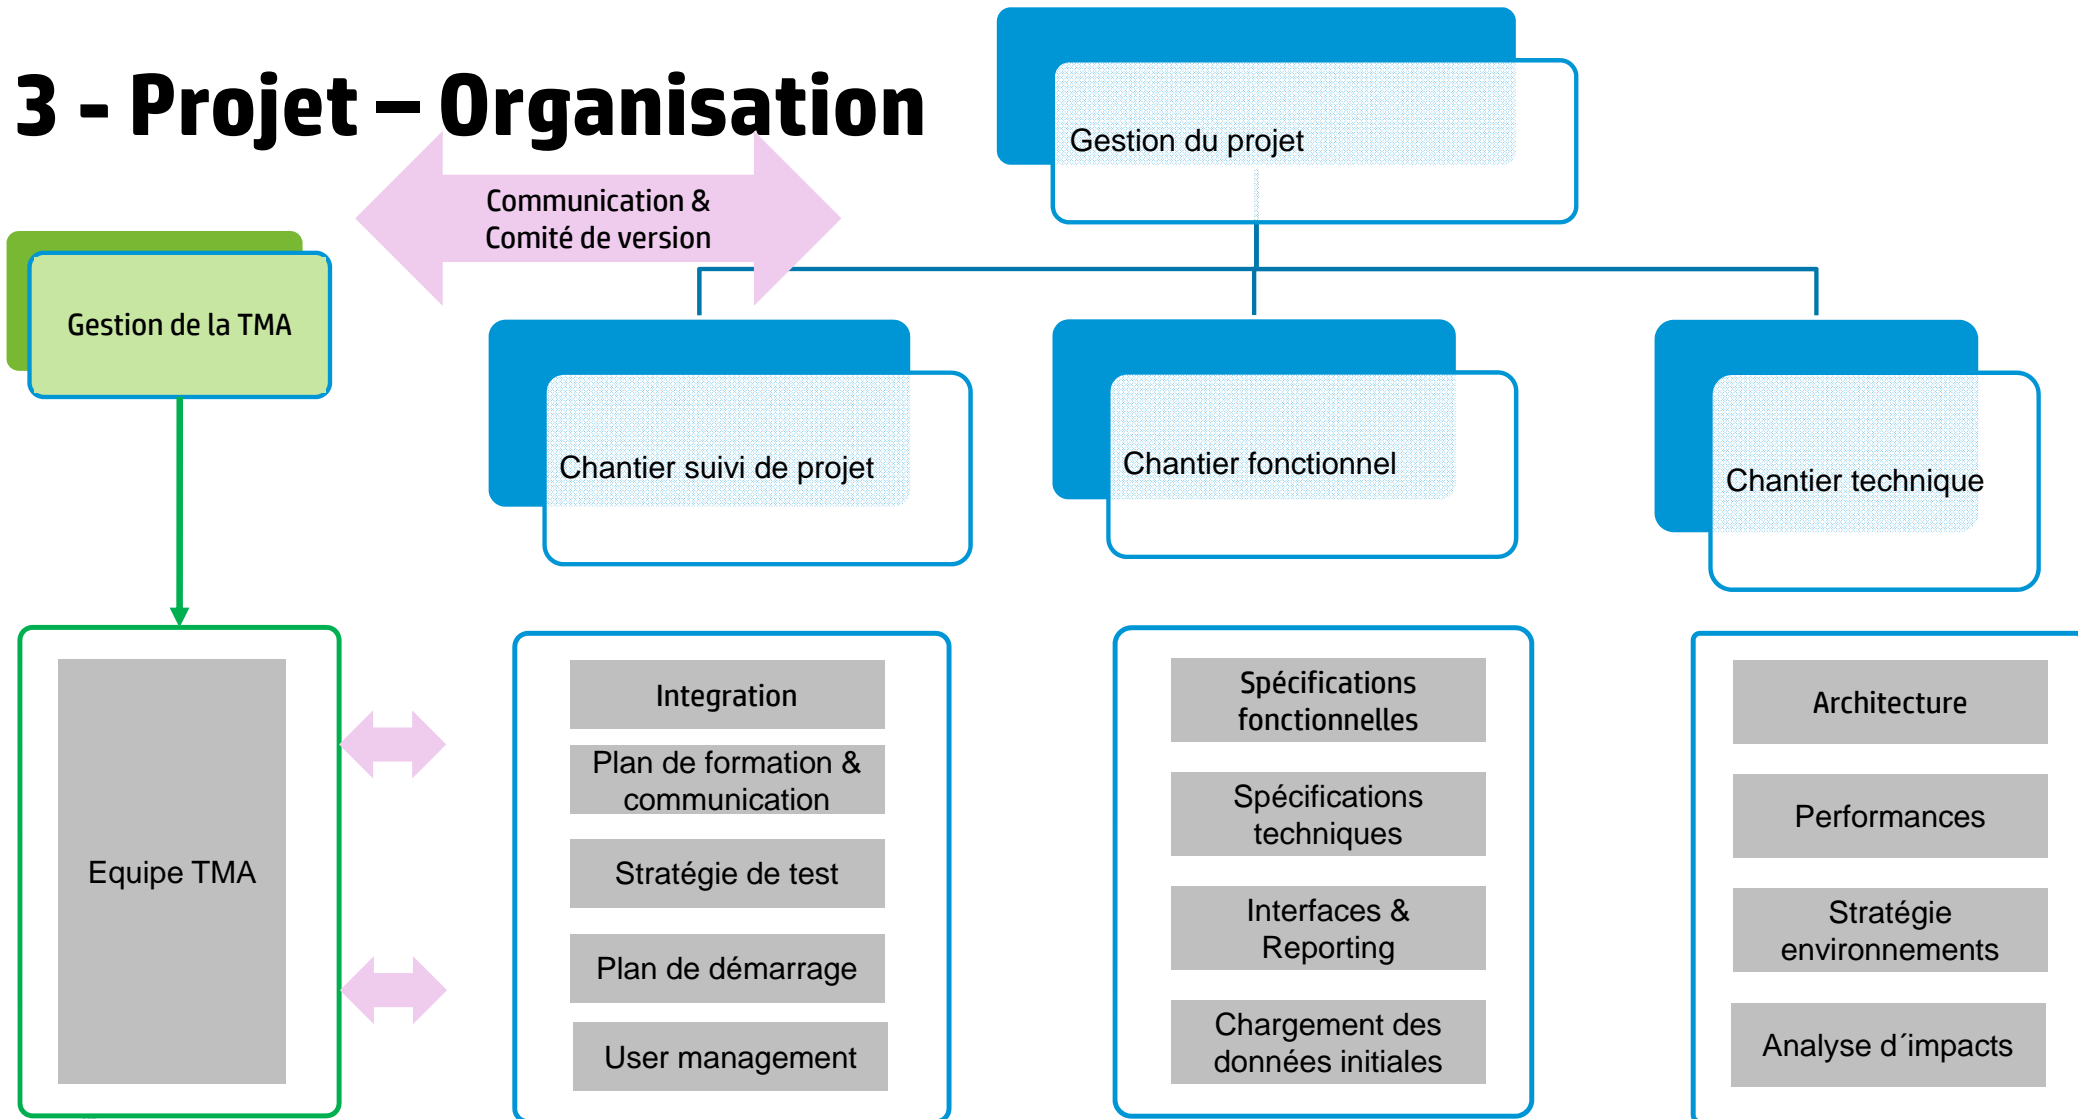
3 - Projet – Organisation

Gestion du projet

Communication & Comité de version

Gestion de la TMA

Chantier suivi de projet

Chantier fonctionnel

Chantier technique

Equipe TMA

Integration

Plan de formation & communication

Stratégie de test

Plan de démarrage

User management

Spécifications fonctionnelles

Spécifications techniques

Interfaces & Reporting

Chargement des données initiales

Architecture

Performances

Stratégie environnements

Analyse d´impacts